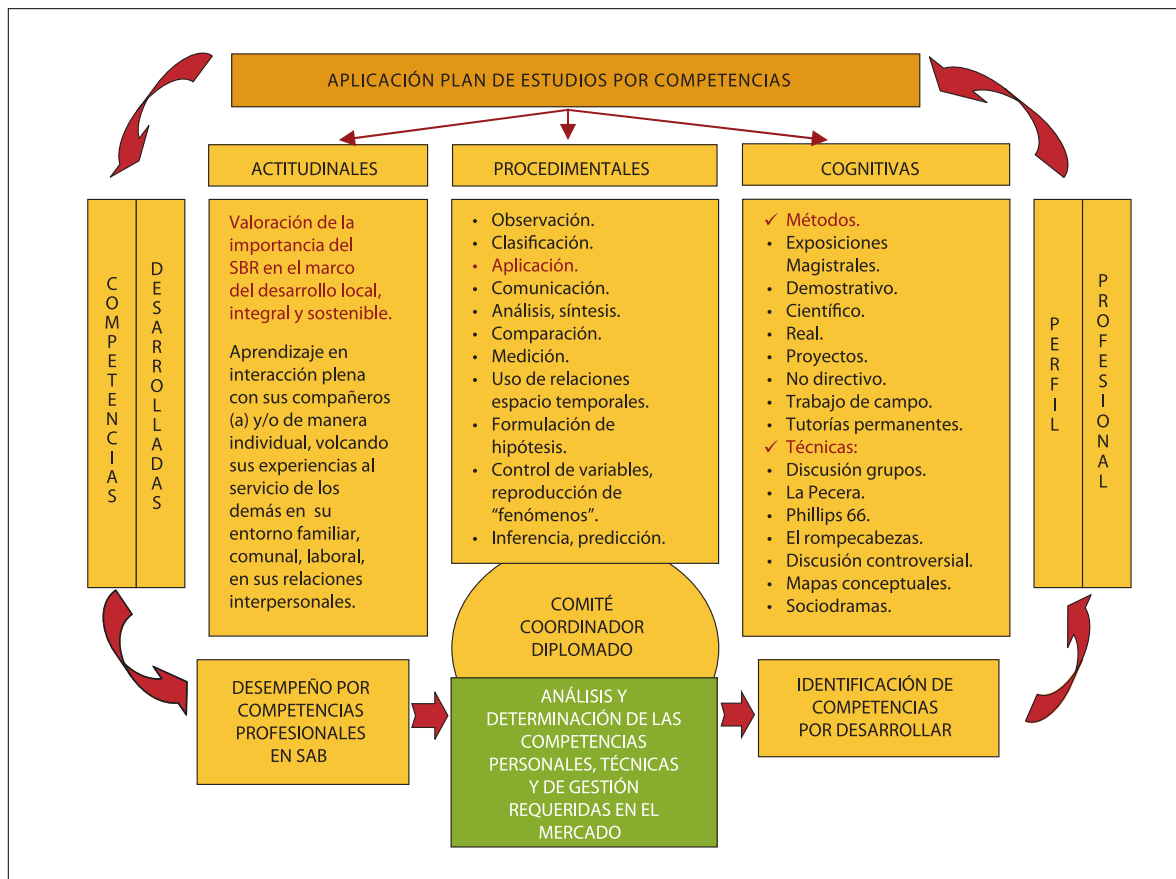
APLICACIÓN PLAN DE ESTUDIOS POR COMPETENCIAS

ACTITUDINALES

PROCEDIMENTALES

COGNITIVAS

COMPETENCIAS DESARROLLADAS

Valoración de la importancia del SBR en el marco del desarrollo local, integral y sostenible.

Aprendizaje en interacción plena con sus compañeros (a) y/o de manera individual, volcando sus experiencias al servicio de los demás en su entorno familiar, comunal, laboral, en sus relaciones interpersonales.

• Observación.
• Clasificación.
• Aplicación.
• Comunicación.
• Análisis, síntesis.
• Comparación.
• Medición.
• Uso de relaciones espacio temporales.
• Formulación de hipótesis.
• Control de variables, reproducción de "fenómenos".
• Inferencia, predicción.

✓ Métodos.
• Exposiciones Magistrales.
• Demostrativo.
• Científico.
• Real.
• Proyectos.
• No directivo.
• Trabajo de campo.
• Tutorías permanentes.
✓ Técnicas:
• Discusión grupos.
• La Pecera.
• Phillips 66.
• El rompecabezas.
• Discusión controversial.
• Mapas conceptuales.
• Sociodramas.

PERFIL PROFESIONAL

COMITÉ COORDINADOR DIPLOMADO

DESEMPEÑO POR COMPETENCIAS PROFESIONALES EN SAB

ANÁLISIS Y DETERMINACIÓN DE LAS COMPETENCIAS PERSONALES, TÉCNICAS Y DE GESTIÓN REQUERIDAS EN EL MERCADO

IDENTIFICACIÓN DE COMPETENCIAS POR DESARROLLAR